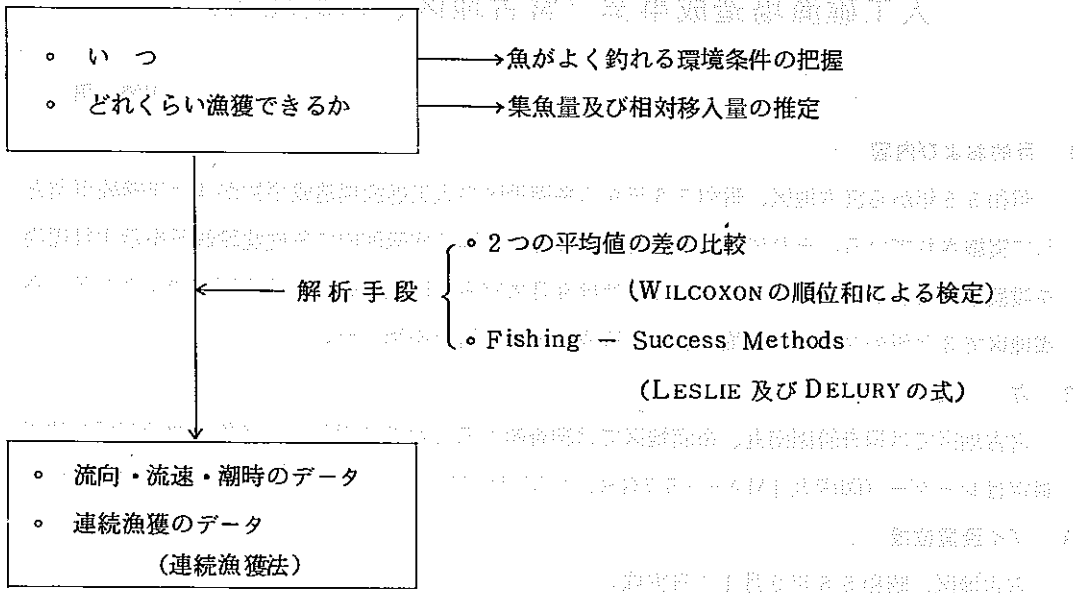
◦ いつ
◦ どれくらい漁獲できるか

→魚がよく釣れる環境条件の把握
→集魚量及び相対移入量の推定

解析手段
◦ 2つの平均値の差の比較
(WILCOXONの順位和による検定)
◦ Fishing — Success Methods
(LESLIE及びDELURYの式)

◦ 流向・流速・潮時のデータ
◦ 連続漁獲のデータ
(連続漁獲法)